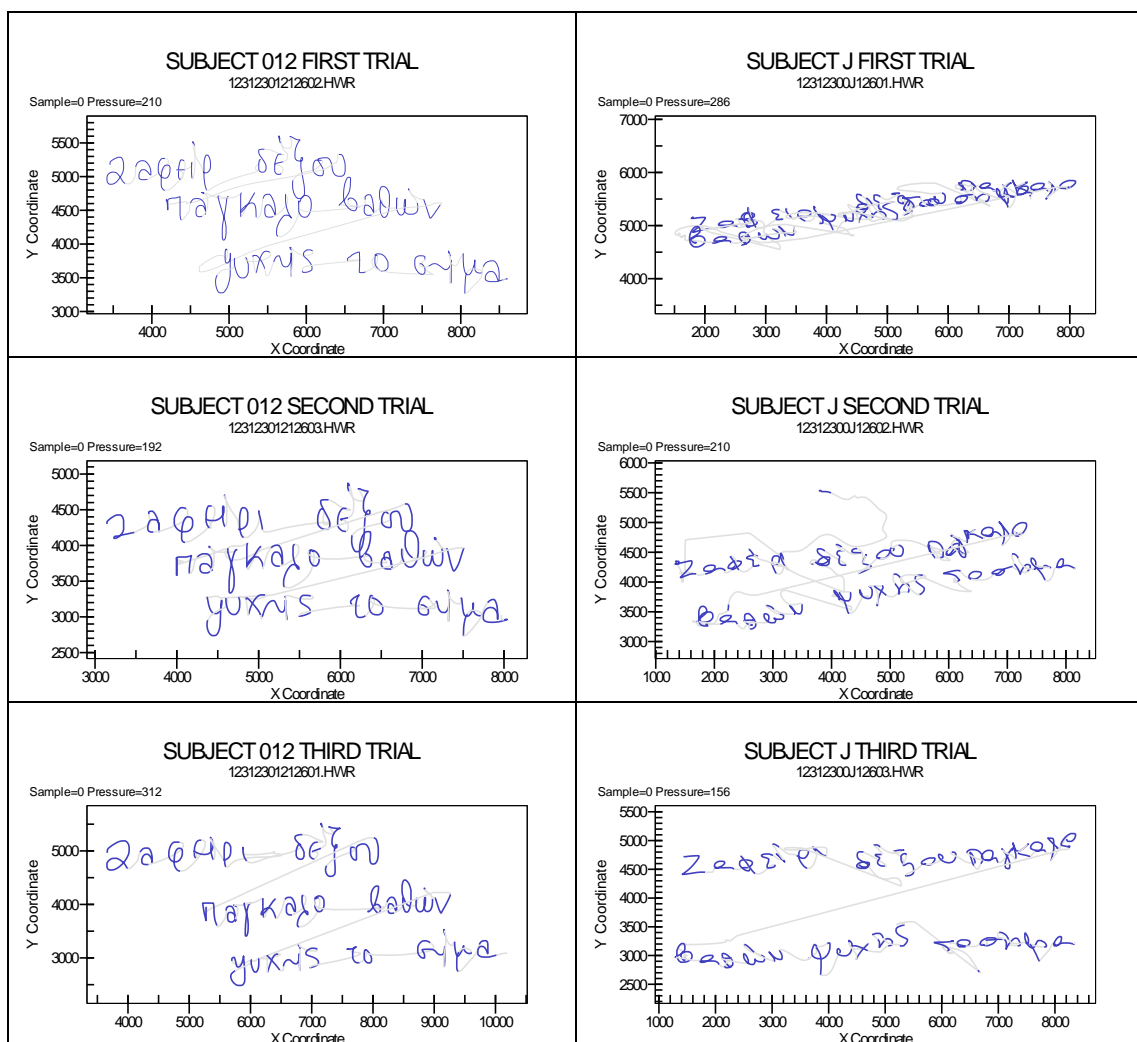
SUBJECT 012 FIRST TRIAL
12312301212602.HWR
Sample=0 Pressure=210

Y Coordinate
5500
5000
4500
4000
3500
3000

ζαφειρ δέξου
πάγκαλο βαθών
ψυχής το σήμα

4000 5000 6000 7000 8000
X Coordinate

SUBJECT J FIRST TRIAL
12312300J12601.HWR
Sample=0 Pressure=286

Y Coordinate
7000
6000
5000
4000

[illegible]

2000 3000 4000 5000 6000 7000 8000
X Coordinate

SUBJECT 012 SECOND TRIAL
12312301212603.HWR
Sample=0 Pressure=192

Y Coordinate
5000
4500
4000
3500
3000
2500

ζαφειρι δέξου
παγκαλο βαθών
ψυχής το σήμα

3000 4000 5000 6000 7000 8000
X Coordinate

SUBJECT J SECOND TRIAL
12312300J12602.HWR
Sample=0 Pressure=210

Y Coordinate
6000
5500
5000
4500
4000
3500
3000

ζαφείρι δέξου πάγκαλο
βαθών ψυχής το σήμα

1000 2000 3000 4000 5000 6000 7000 8000
X Coordinate

SUBJECT 012 THIRD TRIAL
12312301212601.HWR
Sample=0 Pressure=312

Y Coordinate
5000
4000
3000

ζαφειρι δέξου
παγκαλο βαθών
ψυχής το σήμα

4000 5000 6000 7000 8000 9000 10000
X Coordinate

SUBJECT J THIRD TRIAL
12312300J12603.HWR
Sample=0 Pressure=156

Y Coordinate
5500
5000
4500
4000
3500
3000
2500

ζαφείρι δέξου πάγκαλο
βαθών ψυχής το σήμα

1000 2000 3000 4000 5000 6000 7000 8000
X Coordinate